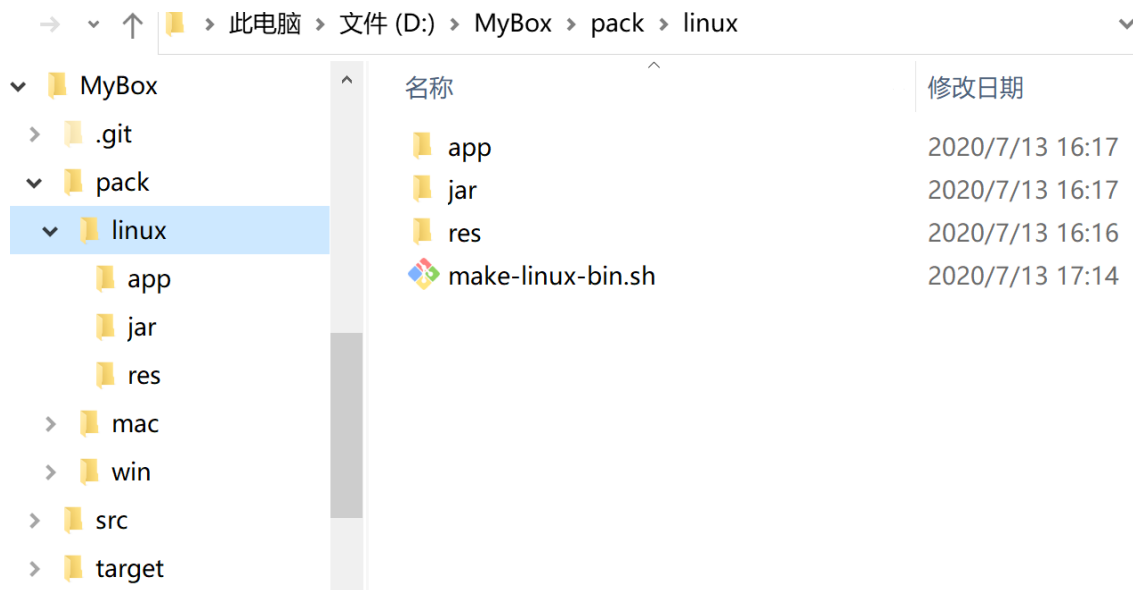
此电脑 > 文件 (D:) > MyBox > pack > linux

MyBox
.git
pack
linux
app
jar
res
mac
win
src
target

| 名称 | 修改日期 |
|---|---|
| app | 2020/7/13 16:17 |
| jar | 2020/7/13 16:17 |
| res | 2020/7/13 16:16 |
| make-linux-bin.sh | 2020/7/13 17:14 |